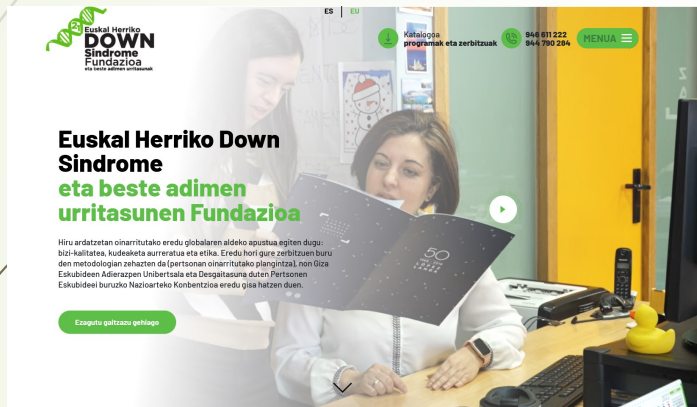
Euskal Herriko DOWN Sindrome Fundazioa eta beste adimen urritasunak

ES | EU

Katalogoa programak eta zerbitzuak

946 611 222
944 790 284

MENUA

Euskal Herriko Down Sindrome
eta beste adimen urritasunen Fundazioa

Hiru ardatzetan oinarritutako eredu globalaren aldeko apustua egiten dugu: bizi-kalitatea, kudeaketa aurreratua eta etika. Eredu hori gure zerbitzuen buru den metodologian zehazten da (pertsonan oinarritutako plangintza), non Giza Eskubideen Adierazpen Unibertsala eta Desgaitasuna duten Pertsonen Eskubideei buruzko Nazioarteko Konbentzioa eredu gisa hatzen duen.

Ezagutu gaitzazu gehiago

50